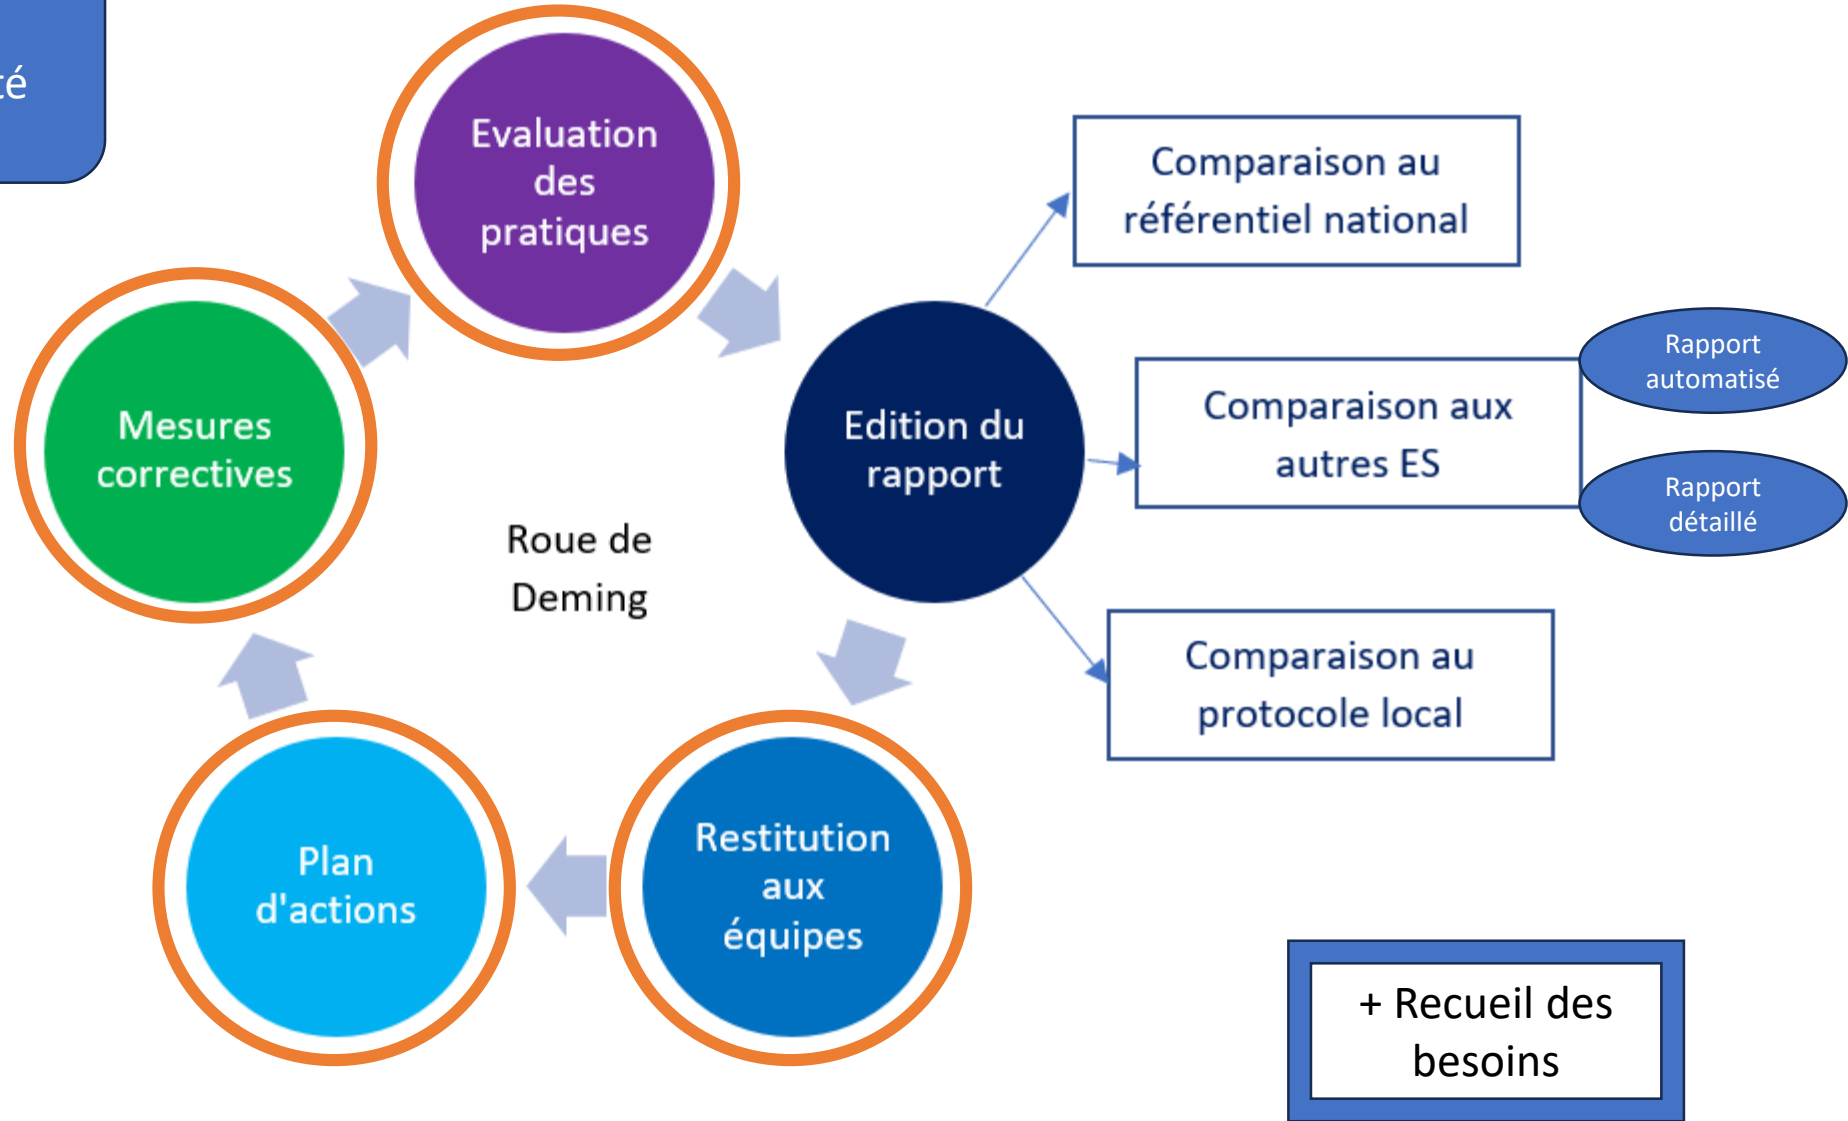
té

Evaluation des pratiques

Edition du rapport

Comparaison au référentiel national

Comparaison aux autres ES

Rapport automatisé

Rapport détaillé

Comparaison au protocole local

Roue de Deming

Mesures correctives

Restitution aux équipes

Plan d'actions

+ Recueil des besoins